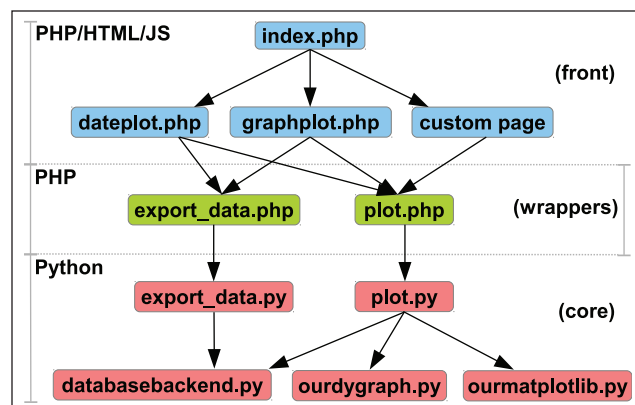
PHP/HTML/JS

index.php

(front)

dateplot.php

graphplot.php

custom page

PHP

export_data.php

plot.php

(wrappers)

Python

export_data.py

plot.py

(core)

databasebackend.py

ourdygraph.py

ourmatplotlib.py